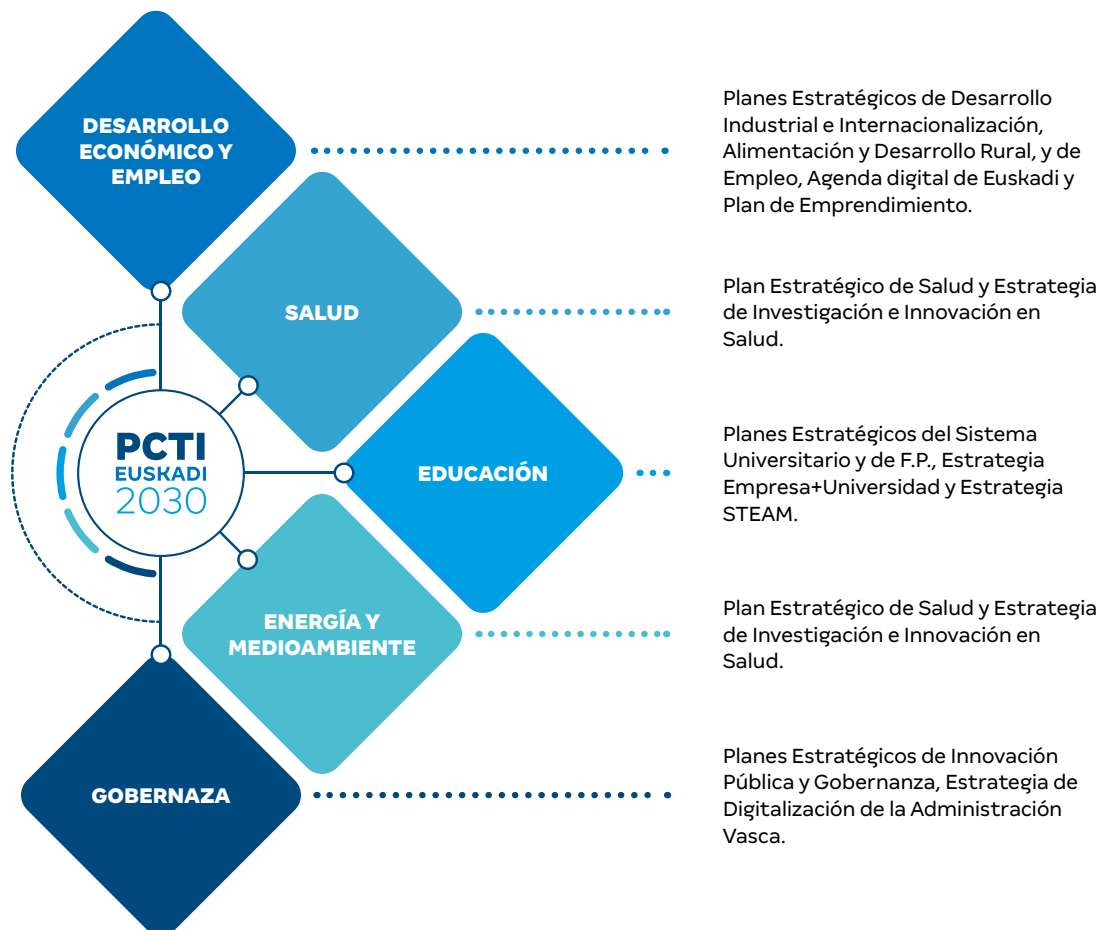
DESARROLLO ECONÓMICO Y EMPLEO

Planes Estratégicos de Desarrollo Industrial e Internacionalización, Alimentación y Desarrollo Rural, y de Empleo, Agenda digital de Euskadi y Plan de Emprendimiento.

SALUD

Plan Estratégico de Salud y Estrategia de Investigación e Innovación en Salud.

PCTI EUSKADI 2030

EDUCACIÓN

Planes Estratégicos del Sistema Universitario y de F.P., Estrategia Empresa+Universidad y Estrategia STEAM.

ENERGÍA Y MEDIOAMBIENTE

Plan Estratégico de Salud y Estrategia de Investigación e Innovación en Salud.

GOBERNAZA

Planes Estratégicos de Innovación Pública y Gobernanza, Estrategia de Digitalización de la Administración Vasca.